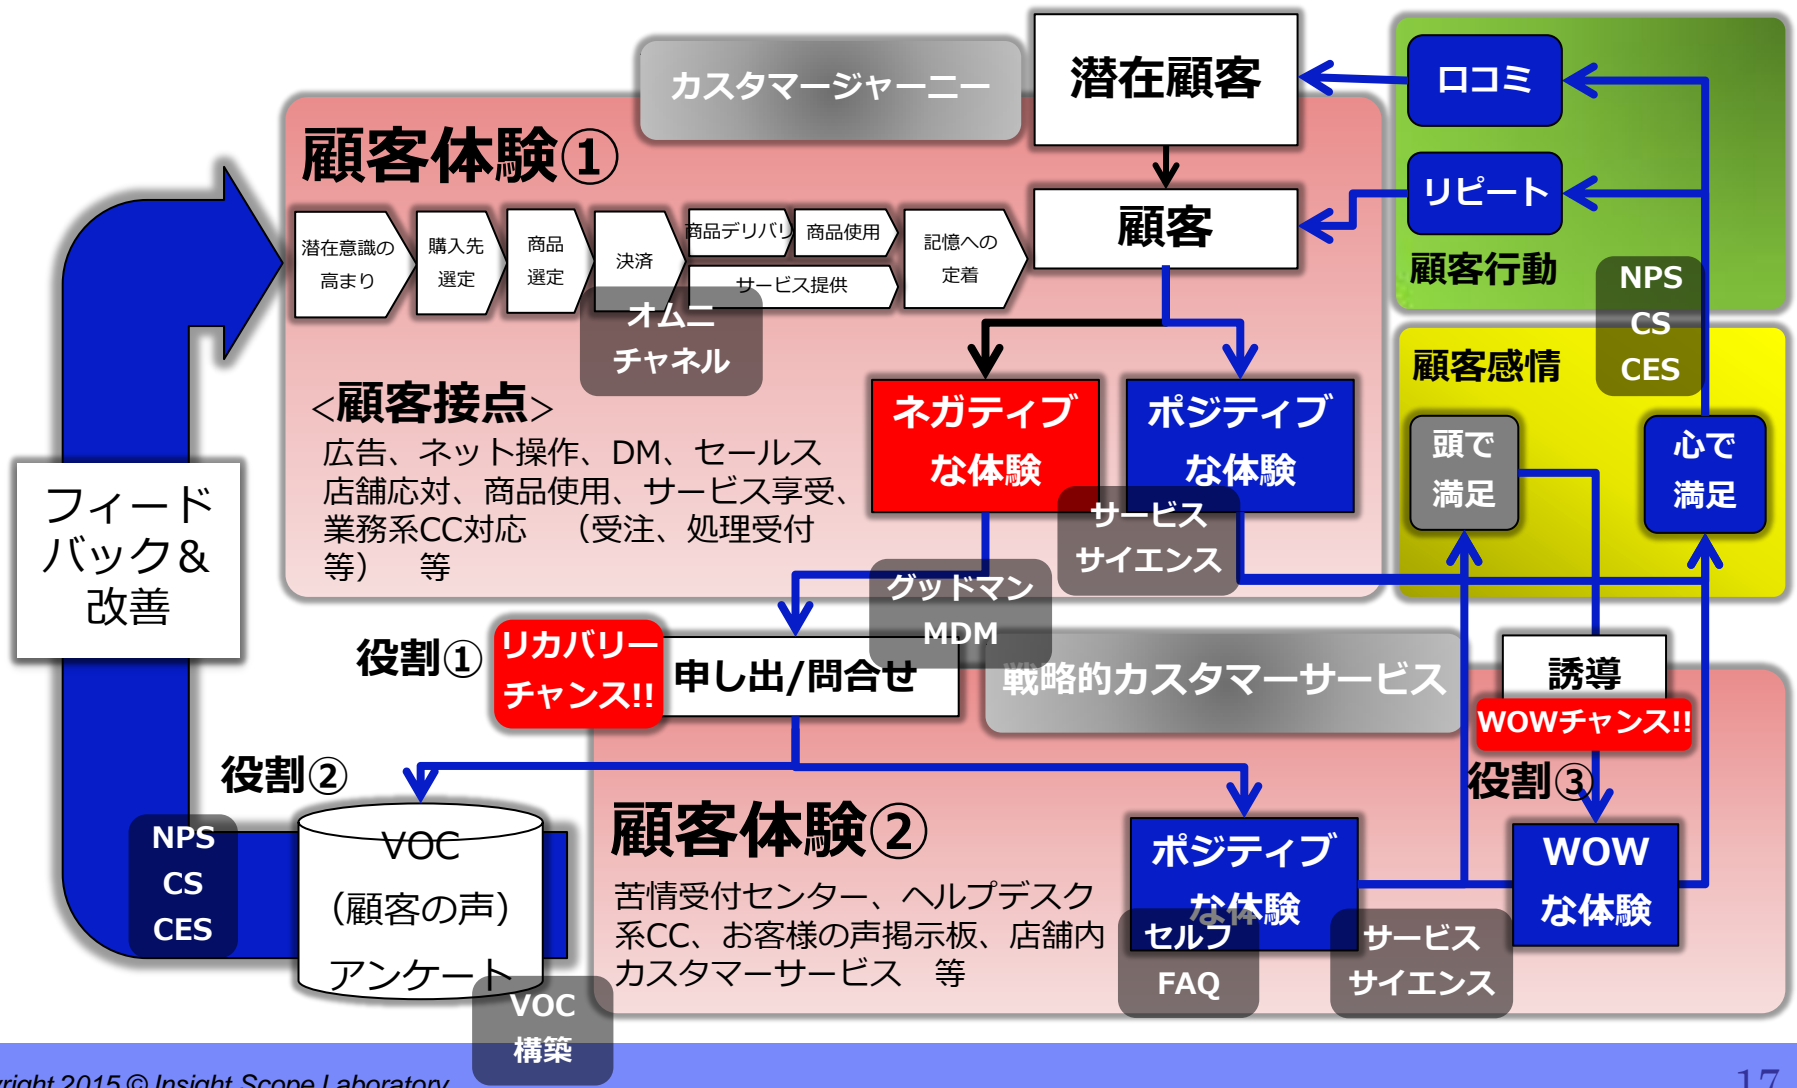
カスタマージャーニー

潜在顧客

顧客

口コミ

リピート

顧客行動

NPS
CS
CES

顧客感情

頭で満足

心で満足

顧客体験①

潜在意識の高まり

購入先選定

商品選定

決済

商品デリバリ

商品使用

サービス提供

記憶への定着

オムニチャネル

<顧客接点>
広告、ネット操作、DM、セールス店舗応対、商品使用、サービス享受、業務系CC対応　（受注、処理受付等）　等

ネガティブな体験

ポジティブな体験

サービスサイエンス

グッドマン
MDM

フィードバック&改善

役割①

リカバリーチャンス!!

申し出/問合せ

戦略的カスタマーサービス

誘導

WOWチャンス!!

役割②

役割③

NPS
CS
CES

VOC
（顧客の声）
アンケート

VOC構築

顧客体験②

苦情受付センター、ヘルプデスク系CC、お客様の声掲示板、店舗内カスタマーサービス　等

ポジティブな体験

セルフFAQ

サービスサイエンス

WOWな体験

right 2015 © Insight Scope Laboratory

17